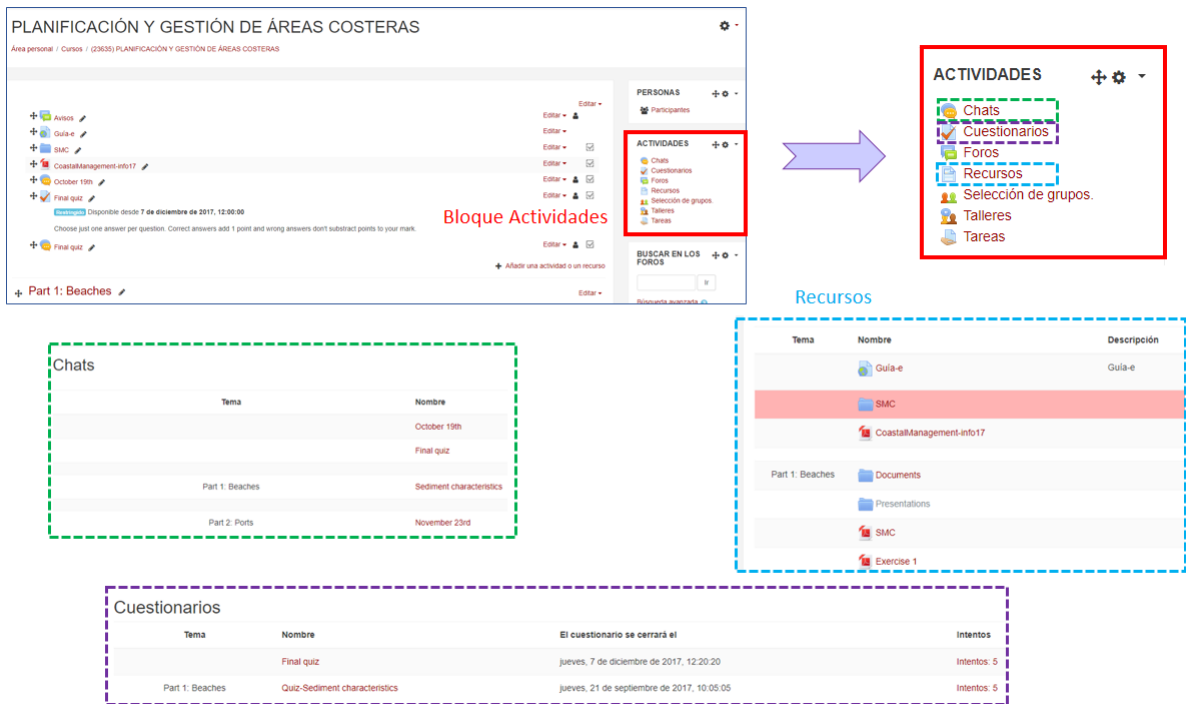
PLANIFICACIÓN Y GESTIÓN DE ÁREAS COSTERAS

Área personal / Cursos / (23635) PLANIFICACIÓN Y GESTIÓN DE ÁREAS COSTERAS

Editar
Avisos Editar
Guía-e Editar
SMC Editar
CoastalManagement-info17 Editar
October 19th Editar
Final quiz Editar
Restringido Disponible desde 7 de diciembre de 2017, 12:00:00
Choose just one answer per question. Correct answers add 1 point and wrong answers don't substract points to your mark.
Final quiz Editar
Añadir una actividad o un recurso

Part 1: Beaches Editar

PERSONAS
Participantes

ACTIVIDADES
Chats
Cuestionarios
Foros
Recursos
Selección de grupos.
Talleres
Tareas

BUSCAR EN LOS FOROS
Búsqueda avanzada

Bloque Actividades

ACTIVIDADES
Chats
Cuestionarios
Foros
Recursos
Selección de grupos.
Talleres
Tareas

Chats

| Tema | Nombre |
|---|---|
| | October 19th |
| | Final quiz |
| Part 1: Beaches | Sediment characteristics |
| Part 2: Ports | November 23rd |

Recursos

| Tema | Nombre | Descripción |
|---|---|---|
| | Guía-e | Guía-e |
| | SMC | |
| | CoastalManagement-info17 | |
| Part 1: Beaches | Documents | |
| | Presentations | |
| | SMC | |
| | Exercise 1 | |

Cuestionarios

| Tema | Nombre | El cuestionario se cerrará el | Intentos |
|---|---|---|---|
| | Final quiz | jueves, 7 de diciembre de 2017, 12:20:20 | Intentos: 5 |
| Part 1: Beaches | Quiz-Sediment characteristics | jueves, 21 de septiembre de 2017, 10:05:05 | Intentos: 5 |